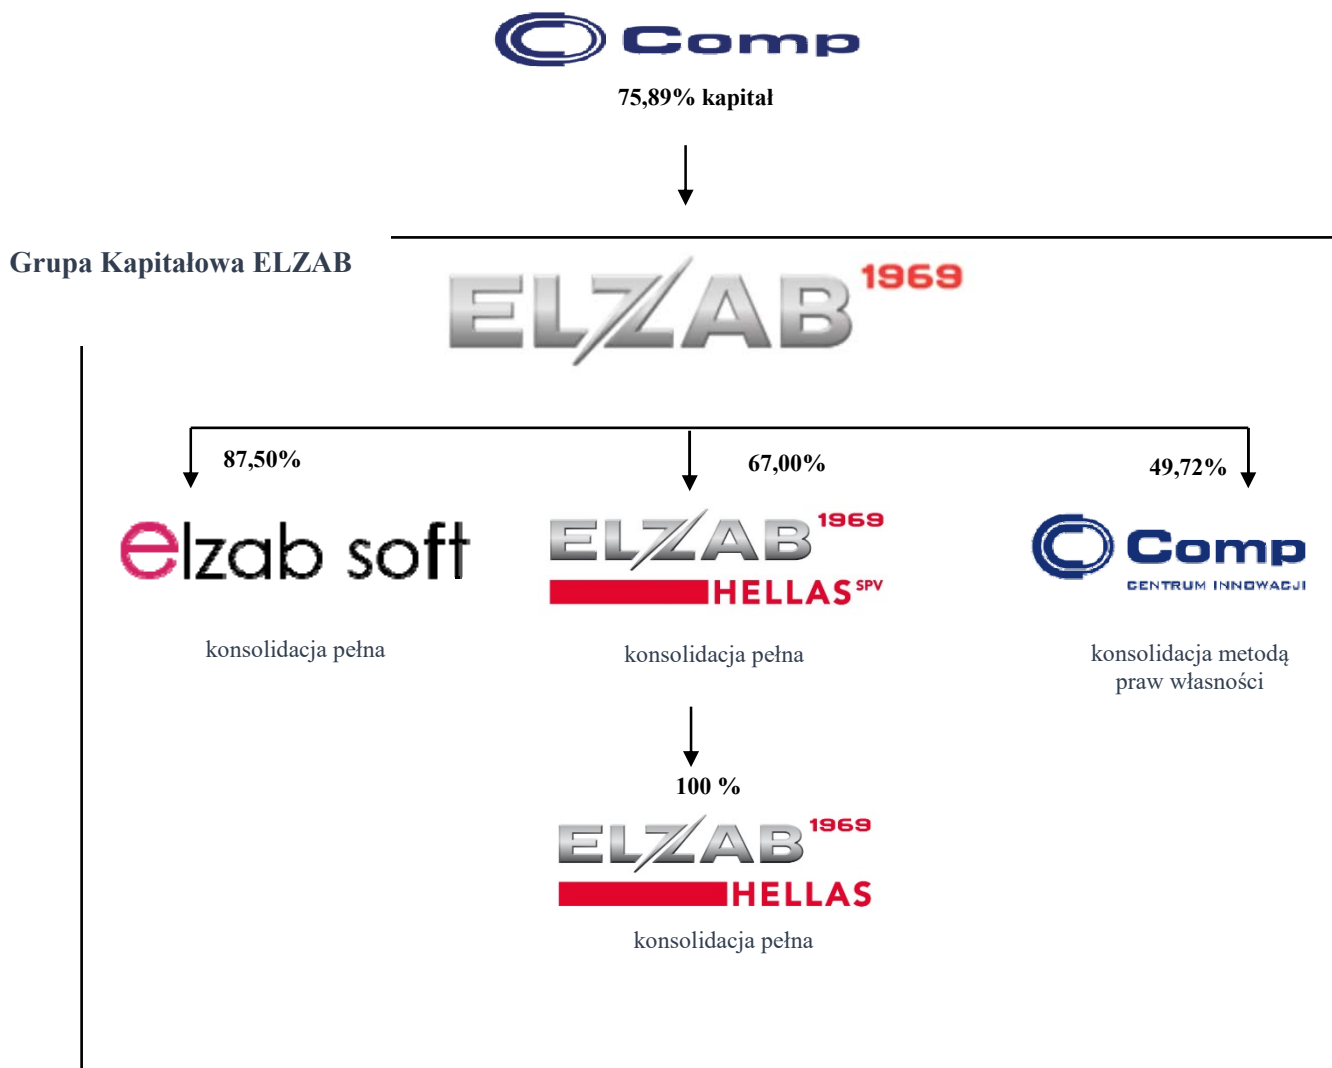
Comp

75,89% kapitał

Grupa Kapitałowa ELZAB

ELZAB 1969

87,50%

67,00%

49,72%

elzab soft

konsolidacja pełna

ELZAB 1969 HELLAS SPV

konsolidacja pełna

Comp CENTRUM INNOWACJI

konsolidacja metodą praw własności

100 %

ELZAB 1969 HELLAS

konsolidacja pełna